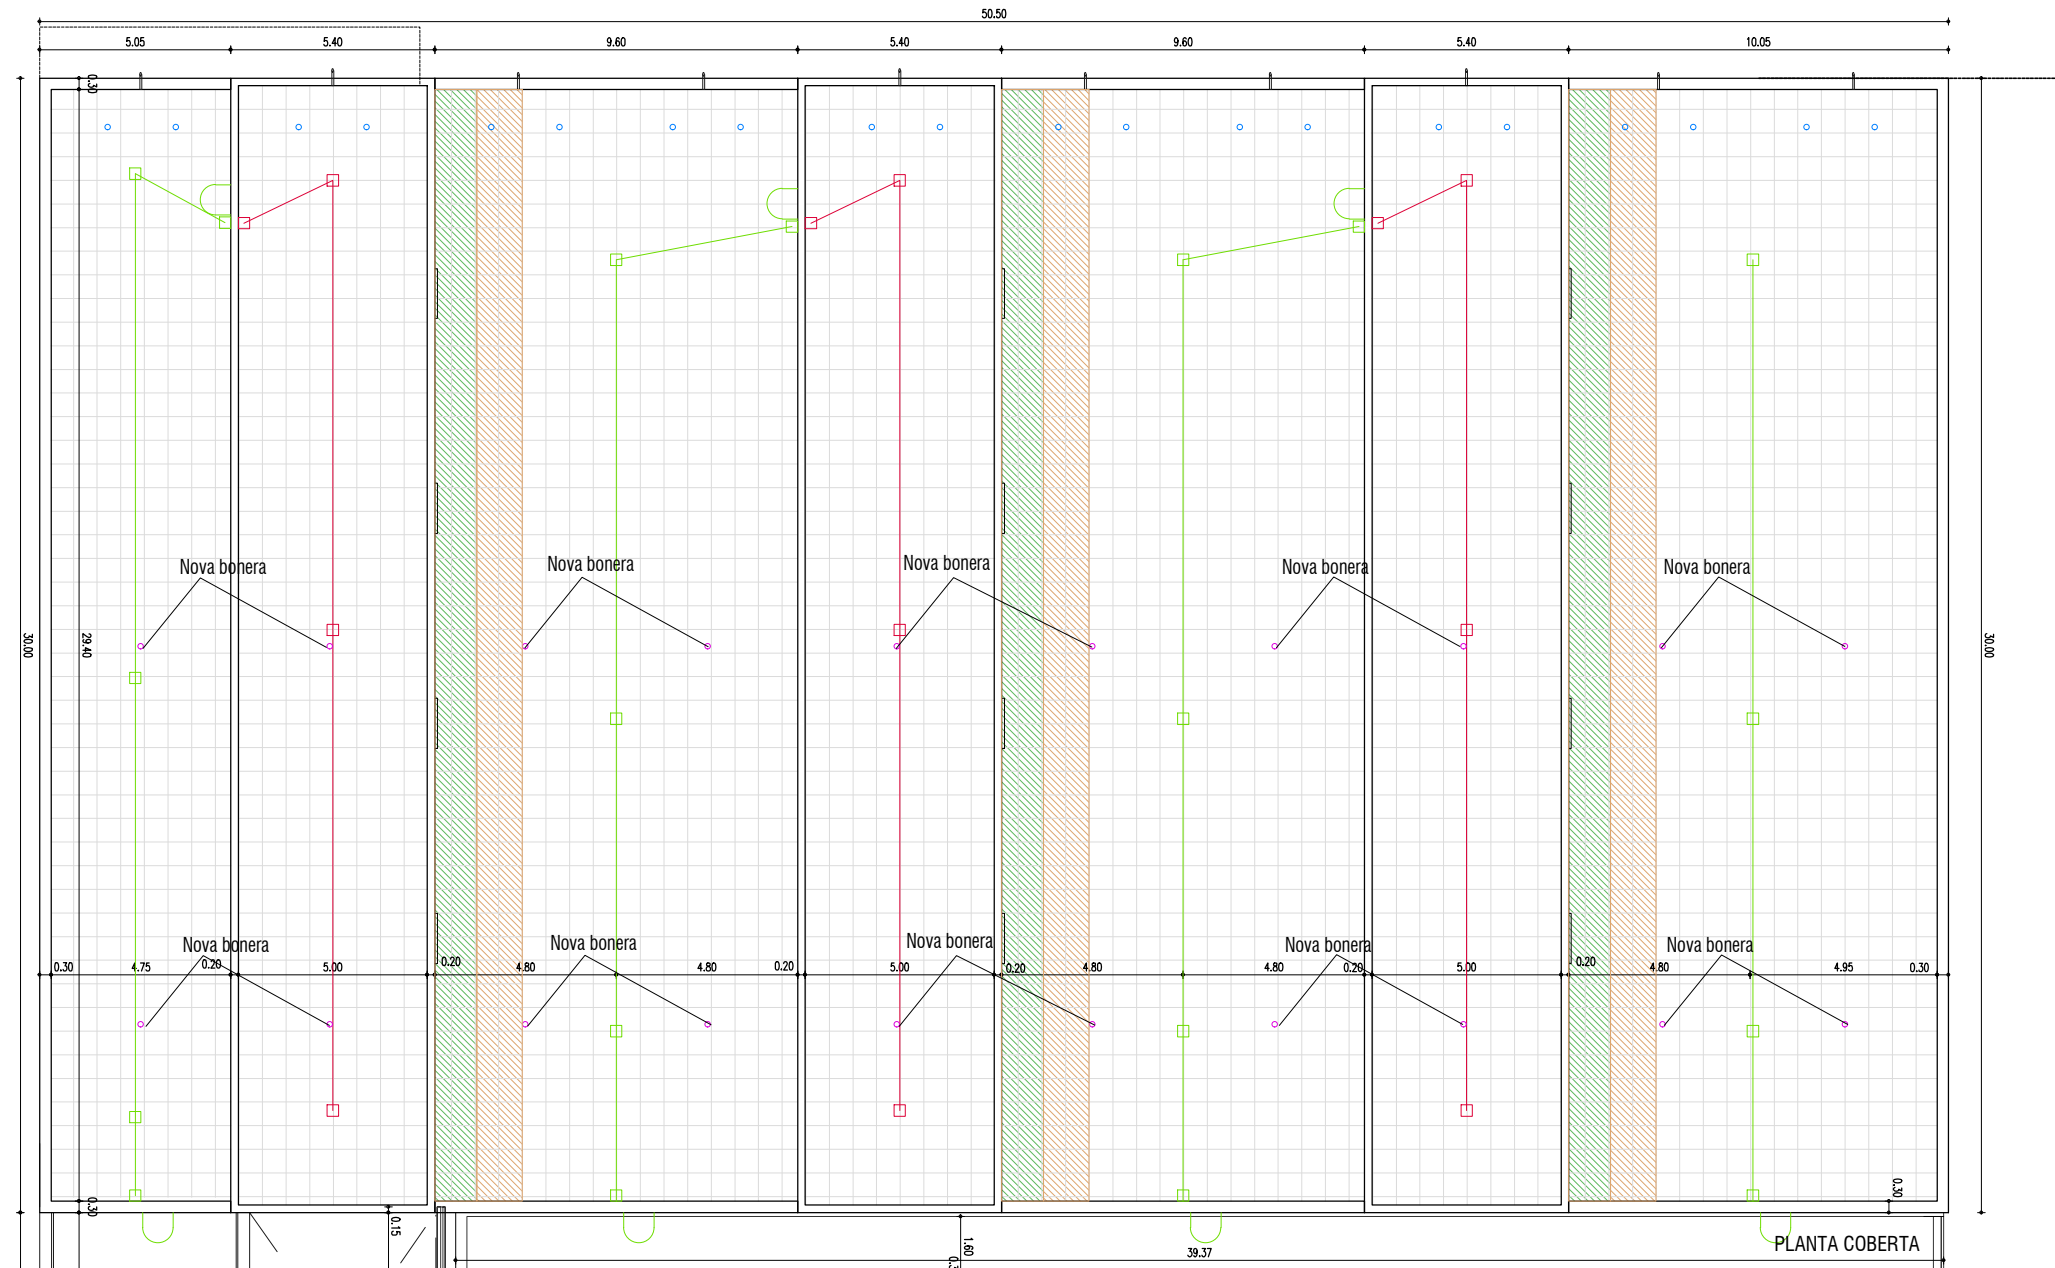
50.50

5.05 5.40 9.60 5.40 9.60 5.40 10.05

0.30

30.00

29.40

Nova bonera

Nova bonera

Nova bonera

Nova bonera

Nova bonera

30.00

Nova bonera

Nova bonera

Nova bonera

Nova bonera

Nova bonera

0.30 4.75 0.20 5.00 0.20 4.80 4.80 0.20 5.00 0.20 4.80 4.80 0.20 5.00 0.20 4.80 4.95 0.30

0.30

0.30

0.15

1.60

39.37

PLANTA COBERTA